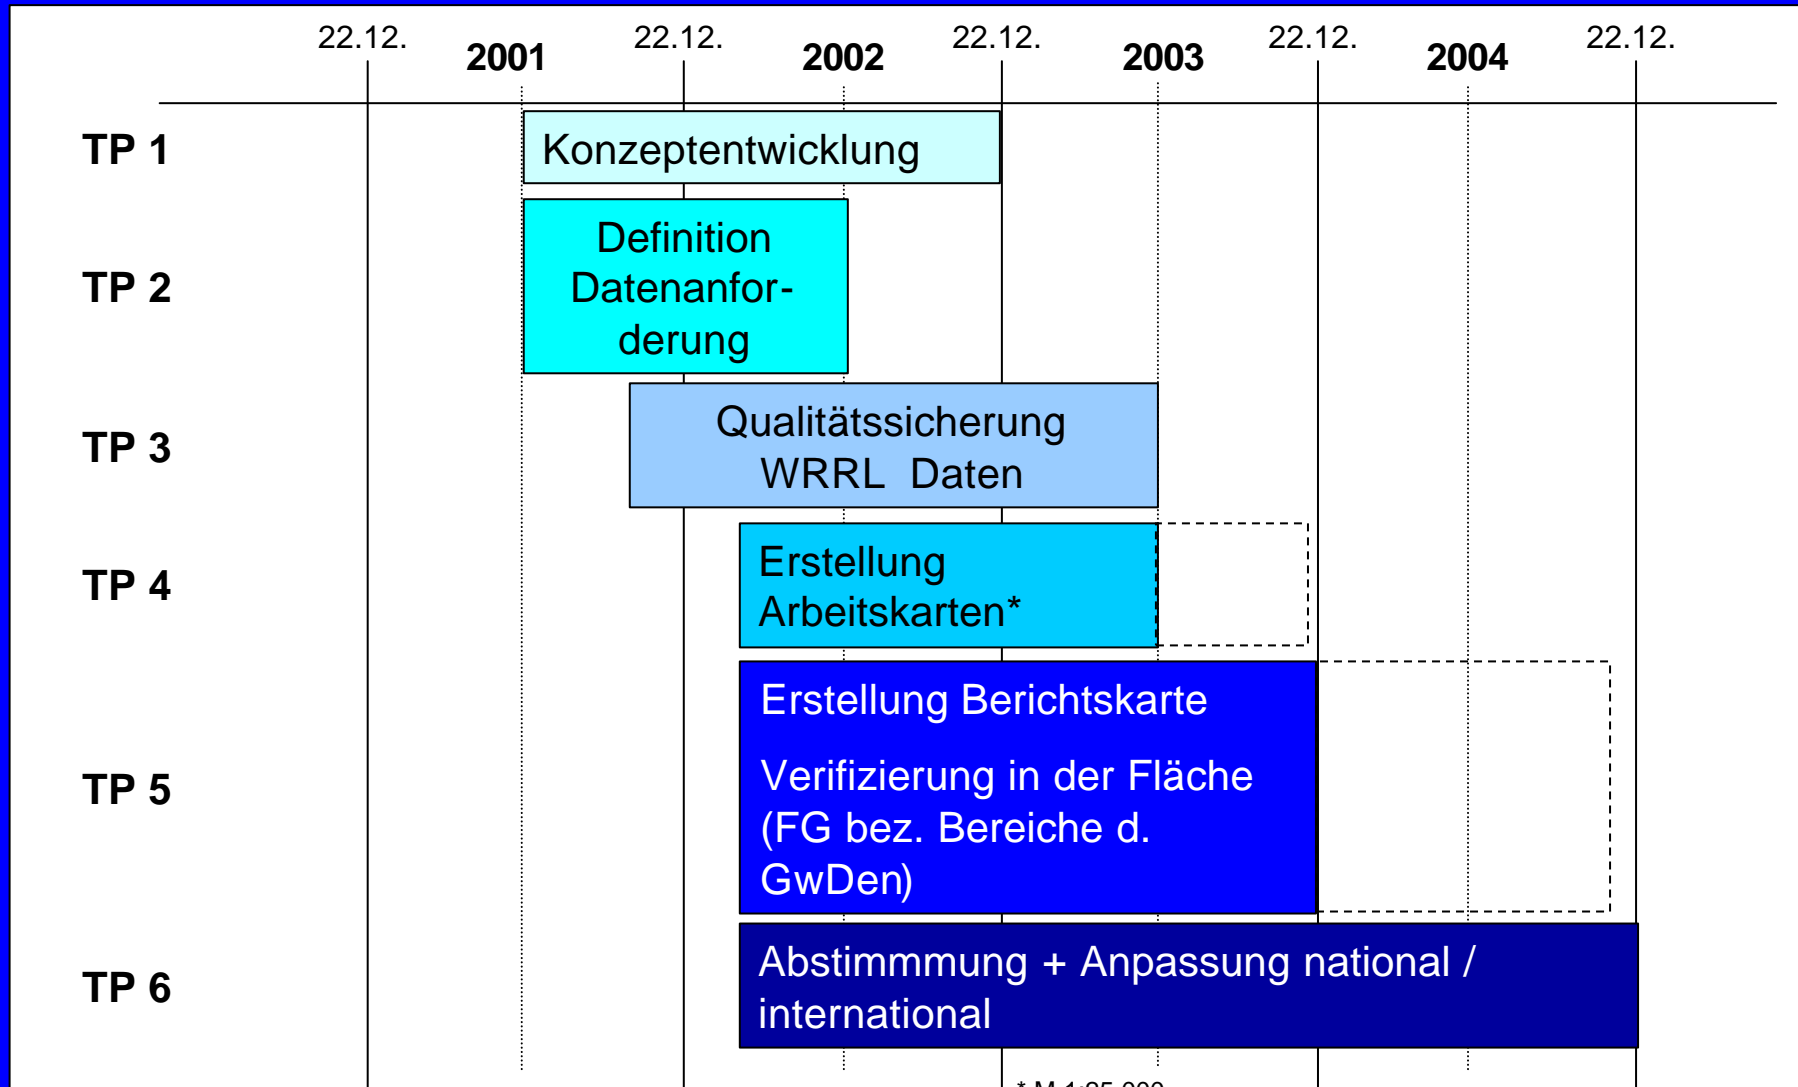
22.12. 2001 22.12. 2002 22.12. 2003 22.12. 2004 22.12.

TP 1 Konzeptentwicklung

TP 2 Definition Datenanforderung

TP 3 Qualitätssicherung WRRL Daten

TP 4 Erstellung Arbeitskarten*

TP 5 Erstellung Berichtskarte

Verifizierung in der Fläche (FG bez. Bereiche d. GwDen)

TP 6 Abstimmmung + Anpassung national / international

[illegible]